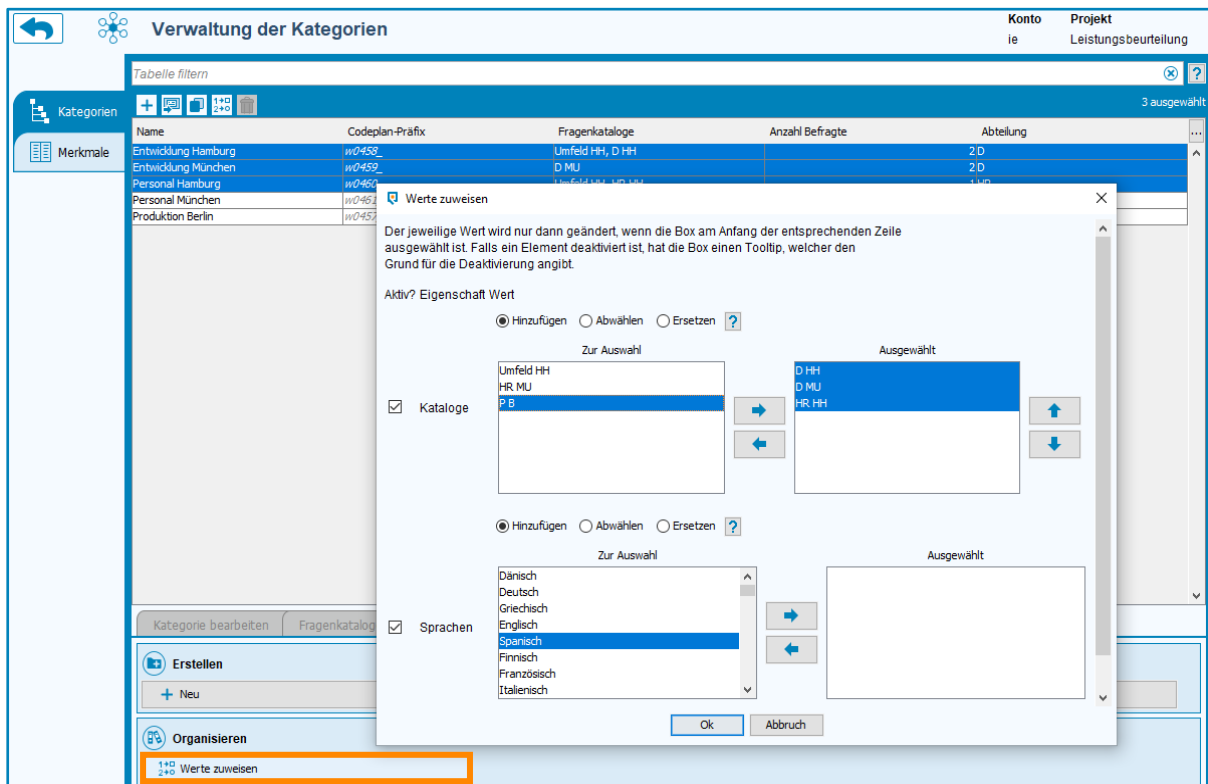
Verwaltung der Kategorien

Konto
ie

Projekt
Leistungsbeurteilung

Tabelle filtern

Kategorien

Merkmale

3 ausgewählt

| Name | Codeplan-Präfix | Fragenkataloge | Anzahl Befragte | Abteilung |
|---|---|---|---|---|
| Entwicklung Hamburg | w0458_ | Umfeld HH, D HH | 2 | D |
| Entwicklung München | w0459_ | D MU | 2 | D |
| Personal Hamburg | w0460 | Umfeld HH, HR HH | 1 | HR |
| Personal München | w0461 | | | |
| Produktion Berlin | w0457 | | | |

Kategorie bearbeiten

Fragenkatalog

Erstellen

Neu

Organisieren

Werte zuweisen

Werte zuweisen

Der jeweilige Wert wird nur dann geändert, wenn die Box am Anfang der entsprechenden Zeile ausgewählt ist. Falls ein Element deaktiviert ist, hat die Box einen Tooltip, welcher den Grund für die Deaktivierung angibt.

Aktiv? Eigenschaft Wert

Hinzufügen Abwählen Ersetzen ?

Zur Auswahl
Umfeld HH
HR MU
P B

Ausgewählt
D HH
D MU
HR HH

Kataloge

Hinzufügen Abwählen Ersetzen ?

Zur Auswahl
Dänisch
Deutsch
Griechisch
Englisch
Spanisch
Finnisch
Französisch
Italienisch

Ausgewählt

Sprachen

Ok

Abbruch